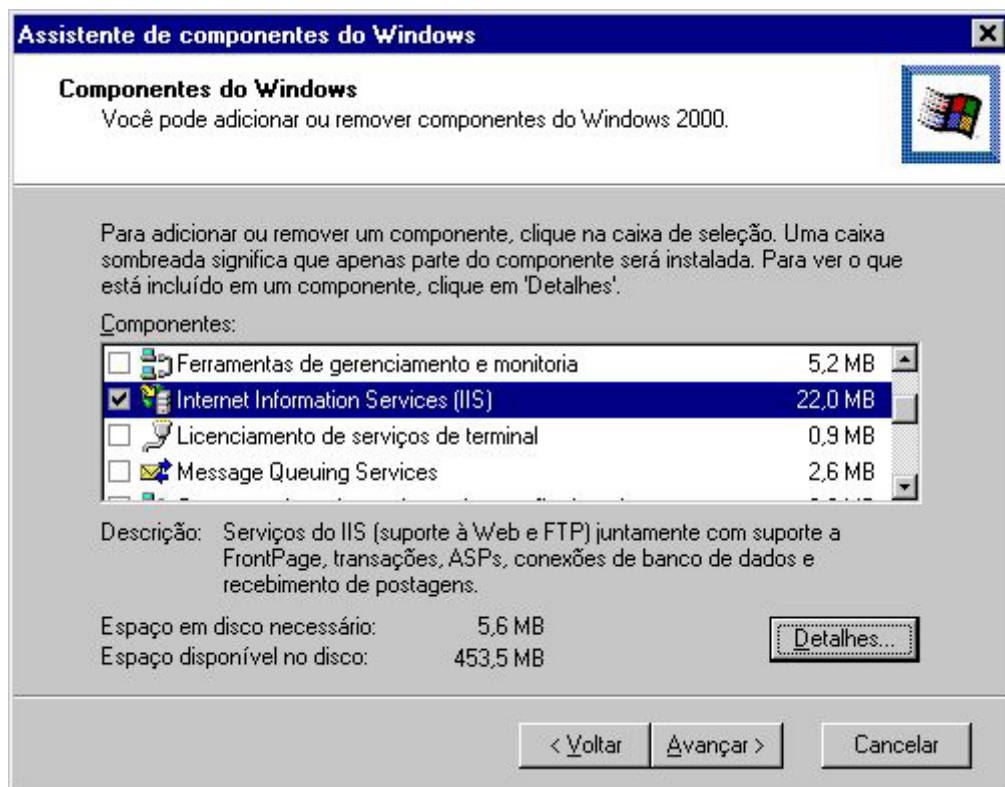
Assistente de componentes do Windows

Componentes do Windows
Você pode adicionar ou remover componentes do Windows 2000.

Para adicionar ou remover um componente, clique na caixa de seleção. Uma caixa sombreada significa que apenas parte do componente será instalada. Para ver o que está incluído em um componente, clique em 'Detalhes'.

Componentes:

| | |
|---|---|
| Ferramentas de gerenciamento e monitoria | 5,2 MB |
| Internet Information Services (IIS) | 22,0 MB |
| Licenciamento de serviços de terminal | 0,9 MB |
| Message Queuing Services | 2,6 MB |
| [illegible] | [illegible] |

Descrição: Serviços do IIS (suporte à Web e FTP) juntamente com suporte a FrontPage, transações, ASPs, conexões de banco de dados e recebimento de postagens.

Espaço em disco necessário: 5,6 MB
Espaço disponível no disco: 453,5 MB

Detalhes...

< Voltar
Avançar >
Cancelar